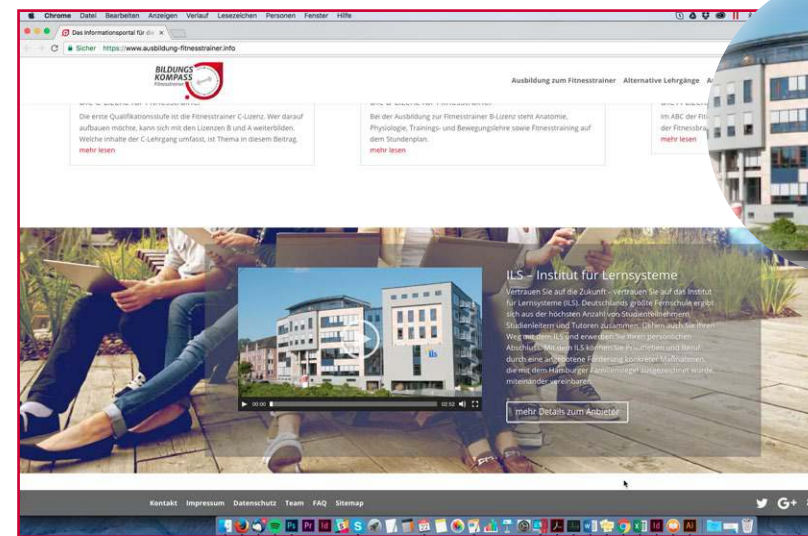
Chrome Datei Bearbeiten Anzeigen Verlauf Lesezeichen Personen Fenster Hilfe

Das Informationsportal für die ×

Sicher https://www.ausbildung-fitnesstrainer.info

BILDUNGS KOMPASS Fitnesstrainer

Ausbildung zum Fitnesstrainer Alternative Lehrgänge A

Die erste Qualifikationsstufe ist die Fitnesstrainer C-Lizenz. Wer darauf aufbauen möchte, kann sich mit den Lizenzen B und A weiterbilden. Welche Inhalte der C-Lehrgang umfasst, ist Thema in diesem Beitrag.
mehr lesen

Bei der Ausbildung zur Fitnesstrainer B-Lizenz steht Anatomie, Physiologie, Trainings- und Bewegungslehre sowie Fitnesstraining auf dem Stundenplan.
mehr lesen

Im ABC der Fit der Fitnessbra
mehr lesen

ILS – Institut für Lernsysteme

Vertrauen Sie auf die Zukunft – vertrauen Sie auf das Institut für Lernsysteme (ILS). Deutschlands größte Fernschule ergibt sich aus der höchsten Anzahl von Studienteilnehmern, Studienleitern und Tutoren zusammen. Gehen auch Sie Ihren Weg mit dem ILS und erwerben Sie Ihren persönlichen Abschluss. Mit dem ILS können Sie Privatleben und Beruf durch eine angebotene Förderung konkreter Maßnahmen, die mit dem Hamburger Familiensiegel ausgezeichnet wurde, miteinander vereinbaren.

00:00 02:52

mehr Details zum Anbieter

Kontakt Impressum Datenschutz Team FAQ Sitemap

G+